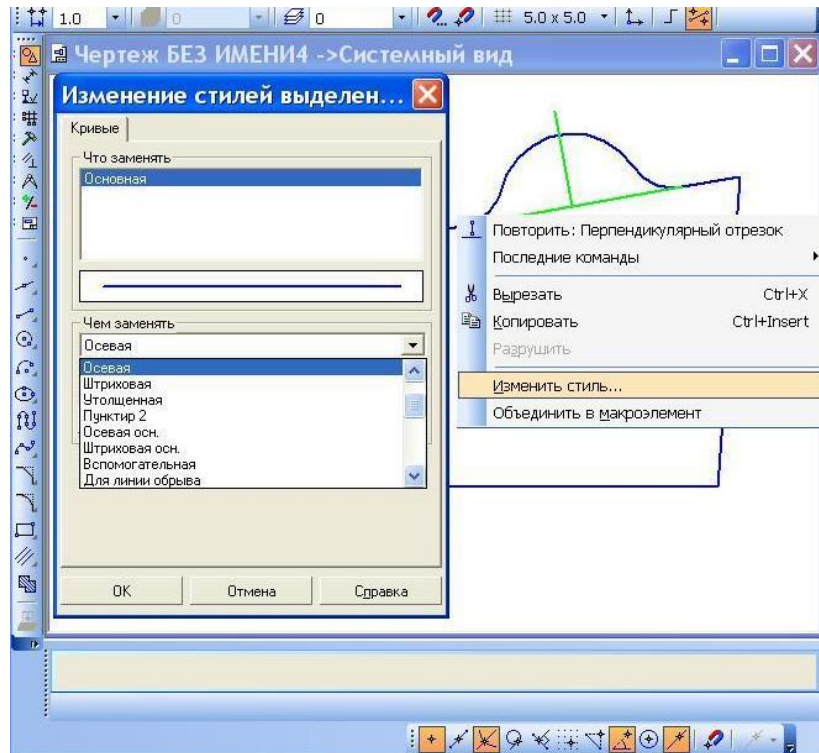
1.0 0 0 5.0 x 5.0

Чертеж БЕЗ ИМЕНИ4 ->Системный вид

Изменение стилей выделен...

Кривые

Что заменять

Основная

Чем заменять

Осевая

Осевая
Штриховая
Утолщенная
Пунктир 2
Осевая осн.
Штриховая осн.
Вспомогательная
Для линии обрыва

OK Отмена Справка

Повторить: Перпендикулярный отрезок
Последние команды
Вырезать Ctrl+X
Копировать Ctrl+Insert
Разрушить
Изменить стиль...
Объединить в макроэлемент